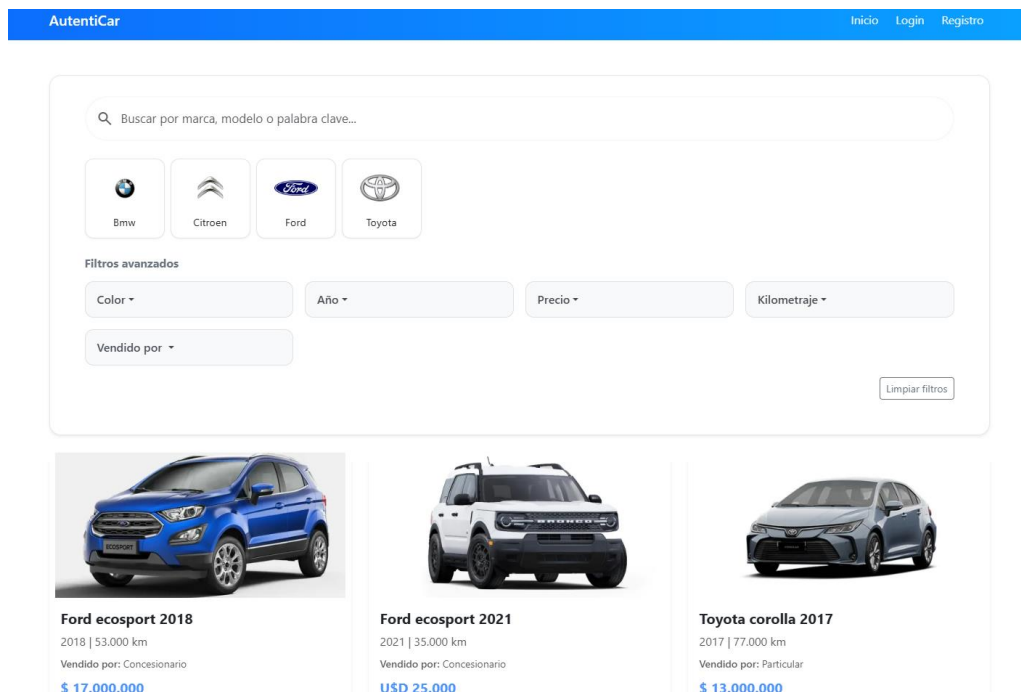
AutentiCar

Inicio Login Registro

Buscar por marca, modelo o palabra clave...

Bmw
Citroen
Ford
Ford
Toyota

Filtros avanzados

Color
Año
Precio
Kilometraje
Vendido por

Limpiar filtros

ECOSPORT

Ford ecosport 2018
2018 | 53.000 km
Vendido por: Concesionario
$ 17.000.000

Ford ecosport 2021
2021 | 35.000 km
Vendido por: Concesionario
U$D 25.000

Toyota corolla 2017
2017 | 77.000 km
Vendido por: Particular
$ 13.000.000